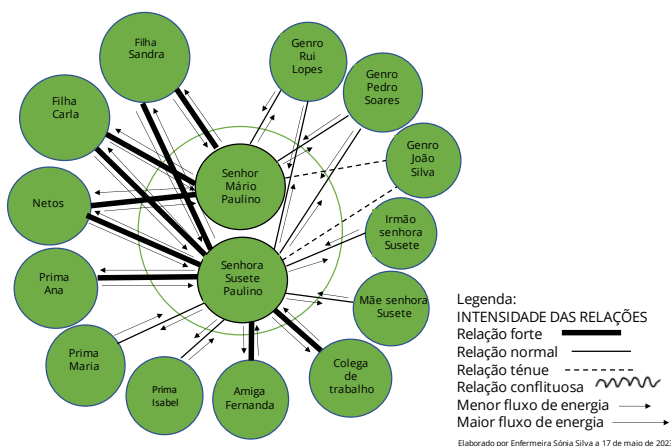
Filha Sandra

Genro Rui Lopes

Genro Pedro Soares

Filha Carla

Genro João Silva

Senhor Mário Paulino

Netos

Irmão senhora Susete

Senhora Susete Paulino

Prima Ana

Mãe senhora Susete

Prima Maria

Colega de trabalho

Prima Isabel

Amiga Fernanda

Legenda:
INTENSIDADE DAS RELAÇÕES
Relação forte
Relação normal
Relação ténue
Relação conflituosa
Menor fluxo de energia
Maior fluxo de energia

Elaborado por Enfermeira Sónia Silva a 17 de maio de 202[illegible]